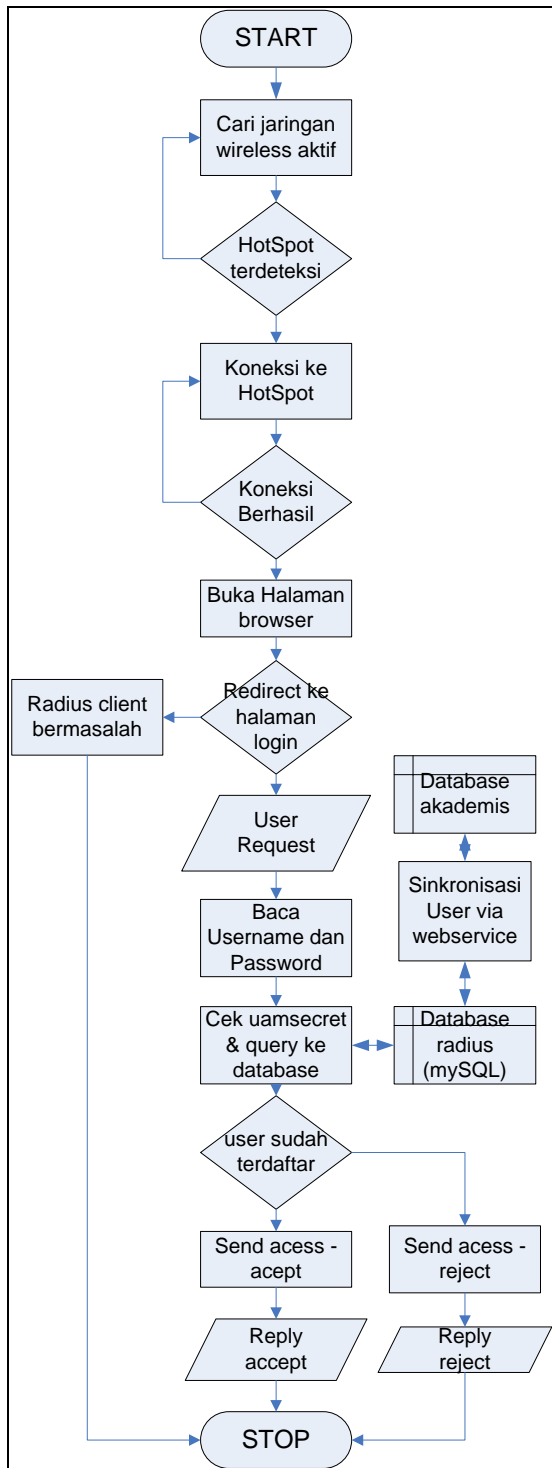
START

Cari jaringan wireless aktif

HotSpot terdeteksi

Koneksi ke HotSpot

Koneksi Berhasil

Buka Halaman browser

Radius client bermasalah

Redirect ke halaman login

Database akademis

User Request

Sinkronisasi User via webservice

Baca Username dan Password

Cek uamsecret & query ke database

Database radius (mySQL)

user sudah terdaftar

Send acess - acept

Send acess - reject

Reply accept

Reply reject

STOP